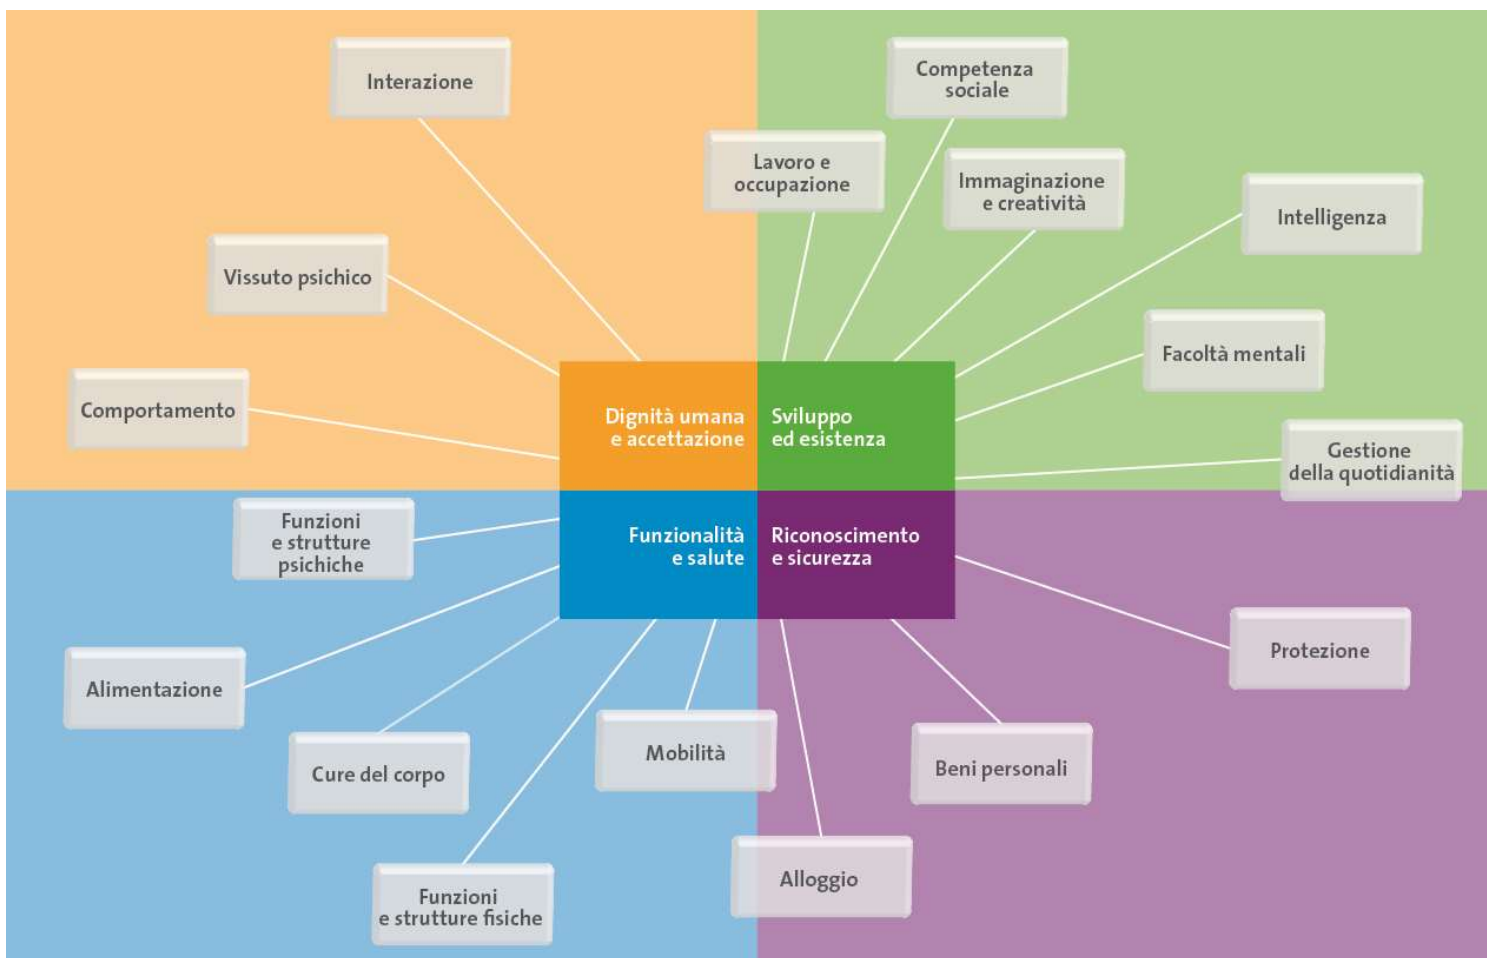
Dignità umana e accettazione

Sviluppo ed esistenza

Funzionalità e salute

Riconoscimento e sicurezza

Interazione

Vissuto psichico

Comportamento

Lavoro e occupazione

Competenza sociale

Immaginazione e creatività

Intelligenza

Facoltà mentali

Gestione della quotidianità

Funzioni e strutture psichiche

Alimentazione

Cure del corpo

Funzioni e strutture fisiche

Mobilità

Alloggio

Beni personali

Protezione